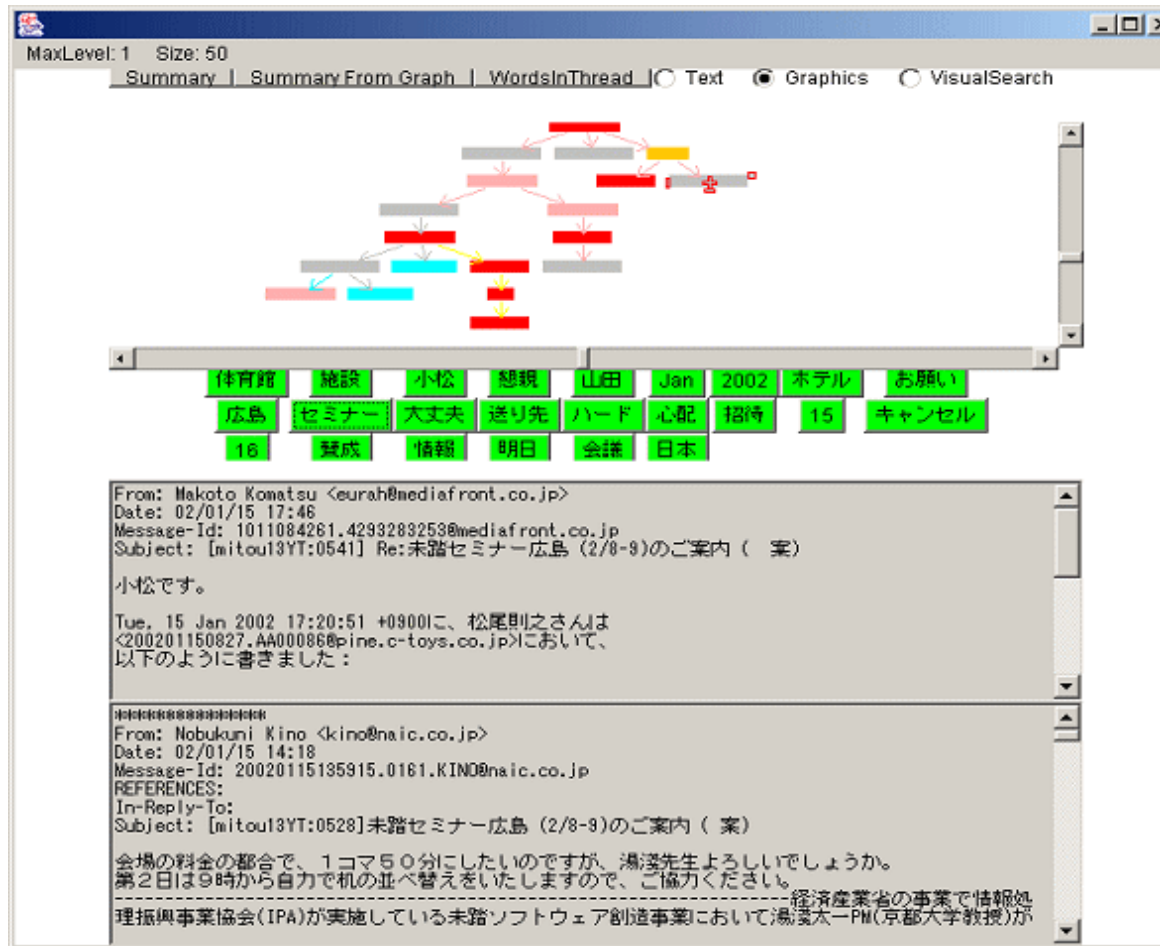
MaxLevel: 1 Size: 50

Summary | Summary From Graph | WordsInThread | Text Graphics VisualSearch

体育館 施設 小松 懇親 山田 Jan 2002 ホテル お願い
広島 セミナー 大丈夫 送り先 ハード 心配 招待 15 キャンセル
16 賛成 情報 明日 会議 日本

From: Makoto Komatsu <eurah@mediafront.co.jp>
Date: 02/01/15 17:46
Message-Id: 1011084261.4293283253@mediafront.co.jp
Subject: [mitou13YT:0541] Re:未踏セミナー広島 (2/8-9)のご案内 ( 案)

小松です。

Tue, 15 Jan 2002 17:20:51 +0900に、松尾則之さんは
<200201150827.AA00086@pine.c-toys.co.jp>において、
以下のように書きました：

**************
From: Nobukuni Kino <kino@naic.co.jp>
Date: 02/01/15 14:18
Message-Id: 20020115135915.0161.KINO@naic.co.jp
REFERENCES:
In-Reply-To:
Subject: [mitou13YT:0528]未踏セミナー広島 (2/8-9)のご案内 ( 案)

会場の料金の都合で、１コマ５０分にしたいのですが、湯淺先生よろしいでしょうか。
第２日は９時から自力で机の並べ替えをいたしますので、ご協力ください。
--------------------------------------------------経済産業省の事業で情報処
理振興事業協会(IPA)が実施している未踏ソフトウェア創造事業において湯淺太一PM(京都大学教授)が